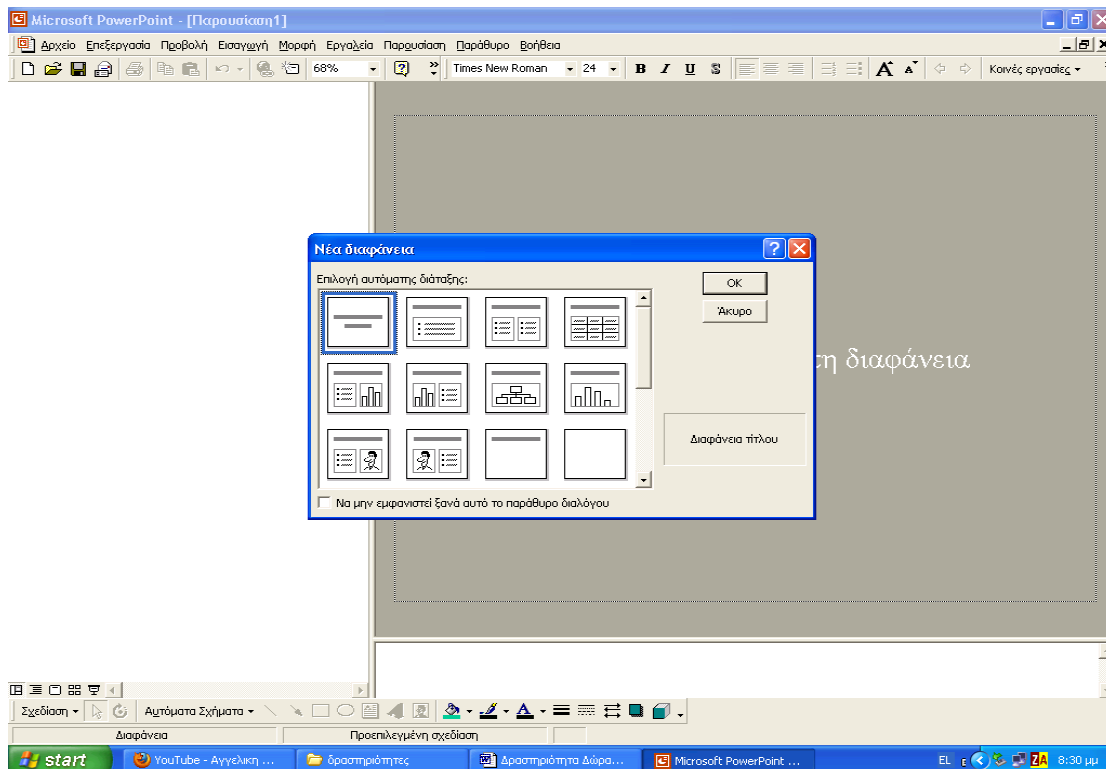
Microsoft PowerPoint - [Παρουσίαση1]

Αρχείο Επεξεργασία Προβολή Εισαγωγή Μορφή Εργαλεία Παρουσίαση Παράθυρο Βοήθεια

68% Times New Roman 24 B I U S Κοινές εργασίες

Νέα διαφάνεια

Επιλογή αυτόματης διάταξης:

OK

Άκυρο

Διαφάνεια τίτλου

Να μην εμφανιστεί ξανά αυτό το παράθυρο διαλόγου

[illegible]η διαφάνεια

Σχεδίαση Αυτόματα Σχήματα

Διαφάνεια Προεπιλεγμένη σχεδίαση

start YouTube - Αγγελική ... δραστηριότητες Δραστηριότητα Δώρα... Microsoft PowerPoint ... EL 8:30 μμ